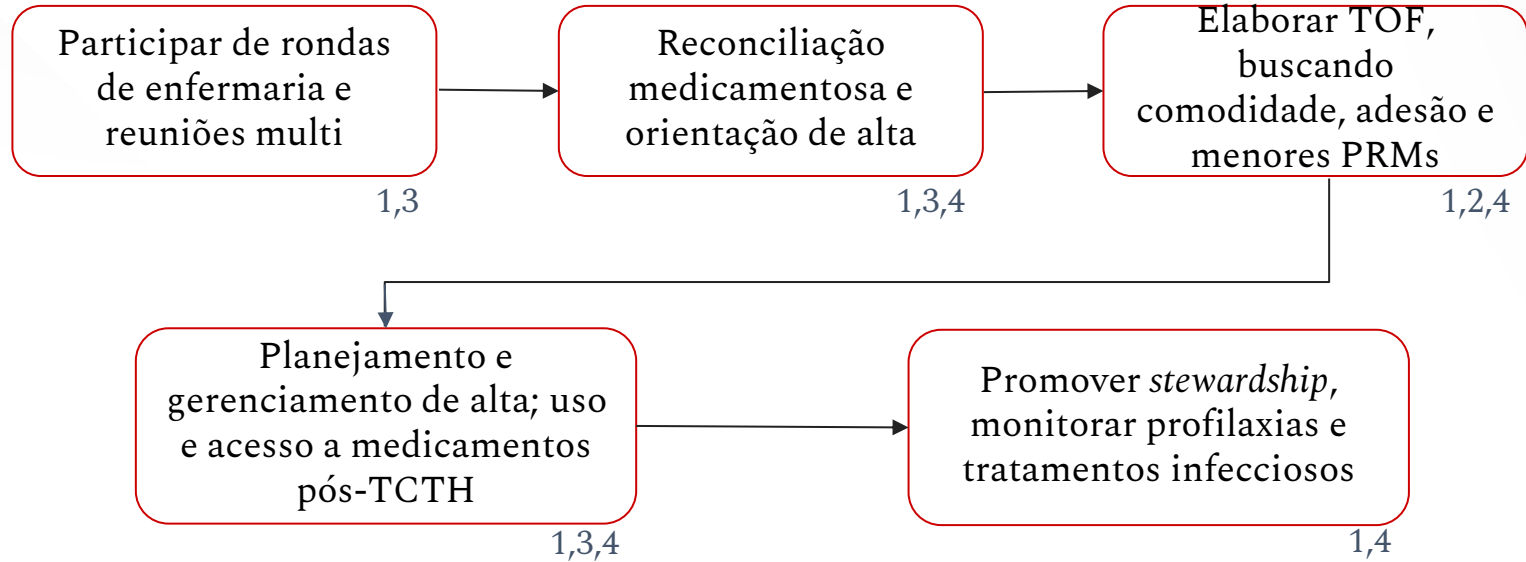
Participar de rondas de enfermaria e reuniões multi
1,3

Reconciliação medicamentosa e orientação de alta
1,3,4

Elaborar TOF, buscando comodidade, adesão e menores PRMs
1,2,4

Planejamento e gerenciamento de alta; uso e acesso a medicamentos pós-TCTH
1,3,4

Promover *stewardship*, monitorar profilaxias e tratamentos infecciosos
1,4